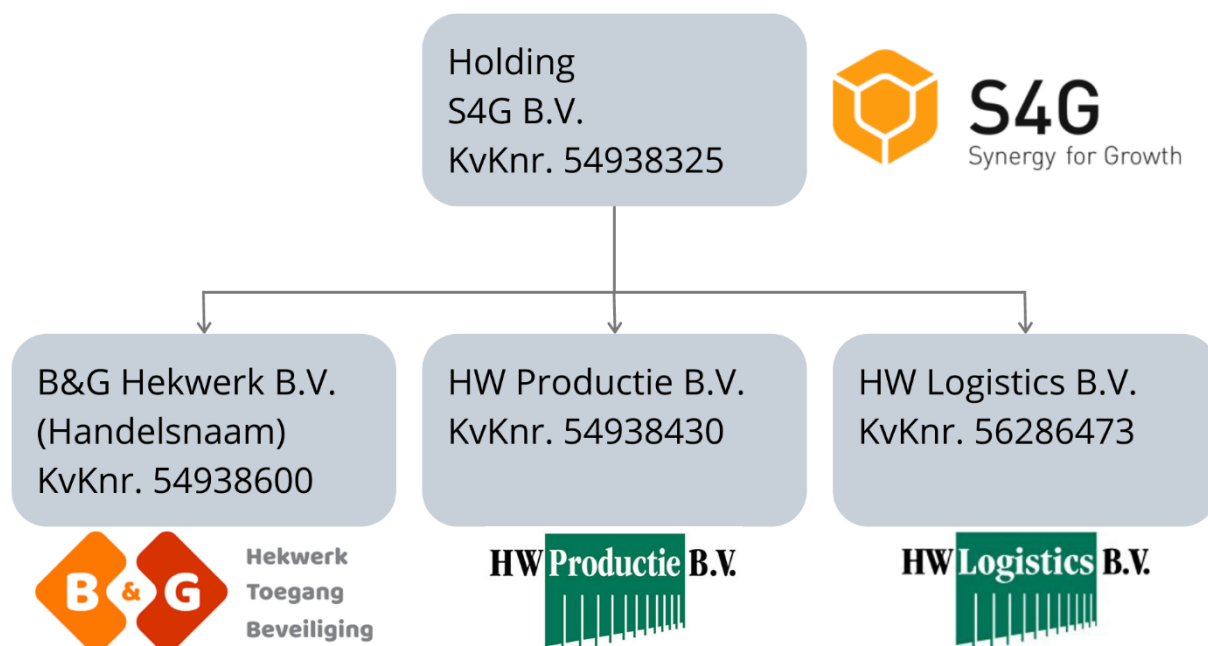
Holding
S4G B.V.
KvKnr. 54938325

S4G
Synergy for Growth

B&G Hekwerk B.V.
(Handelsnaam)
KvKnr. 54938600

HW Productie B.V.
KvKnr. 54938430

HW Logistics B.V.
KvKnr. 56286473

B & G
Hekwerk
Toegang
Beveiliging

HW Productie B.V.

HW Logistics B.V.